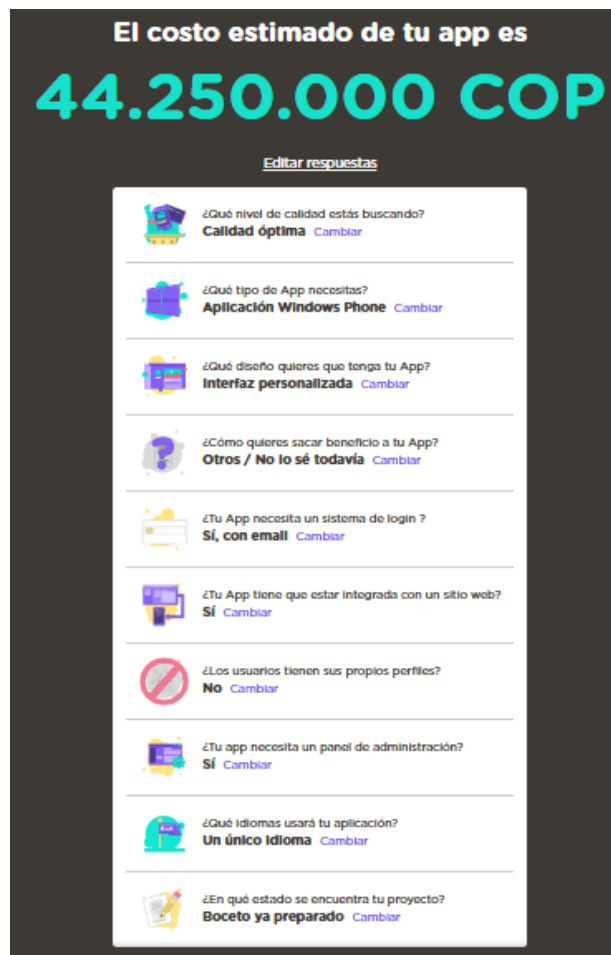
El costo estimado de tu app es

44.250.000 COP

Editar respuestas

¿Qué nivel de calidad estás buscando?
Calidad óptima Cambiar

¿Qué tipo de App necesitas?
Aplicación Windows Phone Cambiar

¿Qué diseño quieres que tenga tu App?
Interfaz personalizada Cambiar

¿Cómo quieres sacar beneficio a tu App?
Otros / No lo sé todavía Cambiar

¿Tu App necesita un sistema de login ?
Sí, con email Cambiar

¿Tu App tiene que estar integrada con un sitio web?
Sí Cambiar

¿Los usuarios tienen sus propios perfiles?
No Cambiar

¿Tu app necesita un panel de administración?
Sí Cambiar

¿Qué idiomas usará tu aplicación?
Un único idioma Cambiar

¿En qué estado se encuentra tu proyecto?
Boceto ya preparado Cambiar